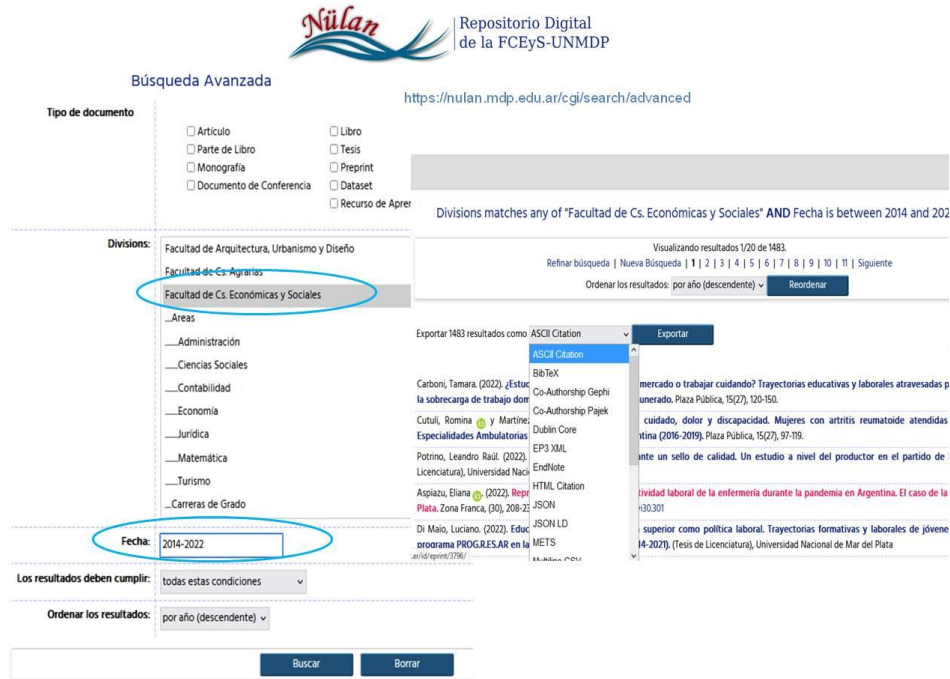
Nülan Repositorio Digital de la FCEyS-UNMDP

Búsqueda Avanzada

https://nulan.mdp.edu.ar/cgi/search/advanced

Tipo de documento

☐ Artículo
☐ Parte de Libro
☐ Monografía
☐ Documento de Conferencia
☐ Libro
☐ Tesis
☐ Preprint
☐ Dataset
☐ Recurso de Apren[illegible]

Divisions:
Facultad de Arquitectura, Urbanismo y Diseño
Facultad de Cs. Agrarias
Facultad de Cs. Económicas y Sociales
...Areas
.....Administración
.....Ciencias Sociales
.....Contabilidad
.....Economía
.....Jurídica
.....Matemática
.....Turismo
...Carreras de Grado

Fecha: 2014-2022

Los resultados deben cumplir: todas estas condiciones

Ordenar los resultados: por año (descendente)

Buscar Borrar

Divisions matches any of "Facultad de Cs. Económicas y Sociales" AND Fecha is between 2014 and 202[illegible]

Visualizando resultados 1/20 de 1483.
Refinar búsqueda | Nueva Búsqueda | 1 | 2 | 3 | 4 | 5 | 6 | 7 | 8 | 9 | 10 | 11 | Siguiente
Ordenar los resultados: por año (descendente) Reordenar

Exportar 1483 resultados como ASCII Citation Exportar

ASCII Citation
BibTeX
Co-Authorship Gephi
Co-Authorship Pajek
Dublin Core
EP3 XML
EndNote
HTML Citation
JSON
JSON LD
METS
Multiline CSV

Carboni, Tamara. (2022). ¿Estud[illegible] mercado o trabajar cuidando? Trayectorias educativas y laborales atravesadas p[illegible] la sobrecarga de trabajo dom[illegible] unerado. Plaza Pública, 15(27), 120-150.

Cutuli, Romina y Martínez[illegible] cuidado, dolor y discapacidad. Mujeres con artritis reumatoide atendidas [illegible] Especialidades Ambulatorias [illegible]ntina (2016-2019). Plaza Pública, 15(27), 97-119.

Potrino, Leandro Raúl. (2022). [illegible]nte un sello de calidad. Un estudio a nivel del productor en el partido de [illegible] Licenciatura), Universidad Naci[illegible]

Aspiazu, Eliana. (2022). Repr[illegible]tividad laboral de la enfermería durante la pandemia en Argentina. El caso de la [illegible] Plata. Zona Franca, (30), 208-23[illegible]i30.301

Di Maio, Luciano. (2022). Educ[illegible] superior como política laboral. Trayectorias formativas y laborales de jóvene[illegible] programa PROG.R.ES.AR en la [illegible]14-2021). (Tesis de Licenciatura), Universidad Nacional de Mar del Plata
.ar/id/eprint/3796/